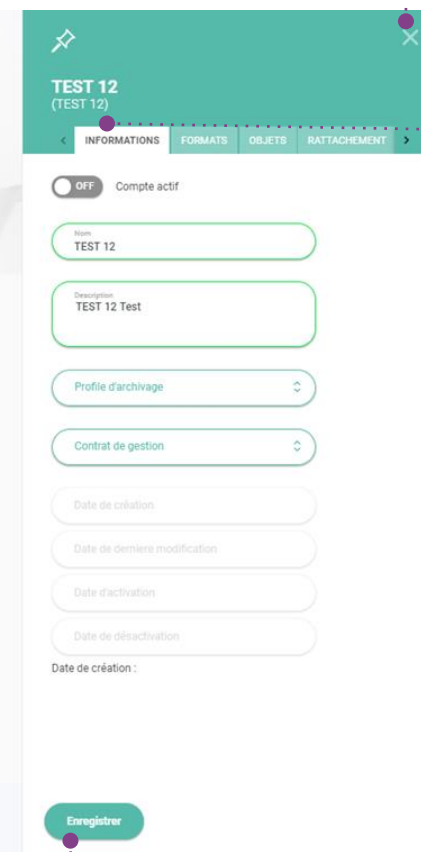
TEST 12
(TEST 12)

INFORMATIONS FORMATS OBJETS RATTACHEMENT

OFF Compte actif

Nom
TEST 12

Description
TEST 12 Test

Profile d'archivage

Contrat de gestion

Date de création

Date de dernière modification

Date d'activation

Date de désactivation

Date de création :

Enregistrer